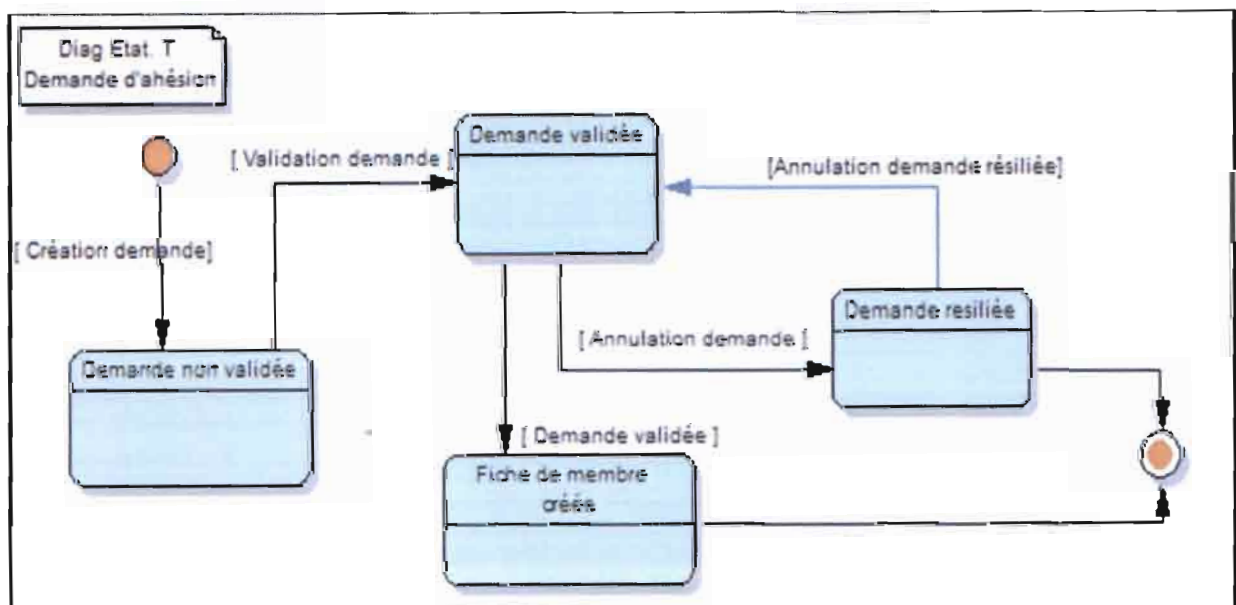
Diag Etat. T
Demande d'ahésion

[ Validation demande ]

Demande validée

[Annulation demande résiliée]

[ Création demande]

Demande resiliée

[ Annulation demande ]

Demande non validée

[ Demande validée ]

Fiche de membre créée